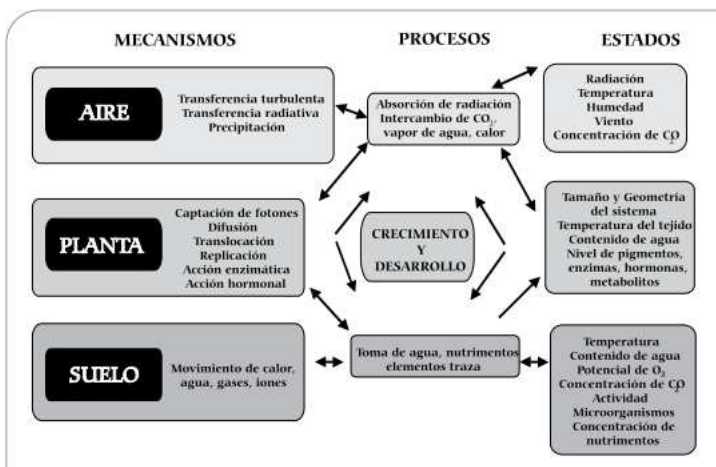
MECANISMOS

PROCESOS

ESTADOS

AIRE

Transferencia turbulenta
Transferencia radiativa
Precipitación

Absorción de radiación
Intercambio de $CO_2$, vapor de agua, calor

Radiación
Temperatura
Humedad
Viento
Concentración de $CO_2$

PLANTA

Captación de fotones
Difusión
Translocación
Replicación
Acción enzimática
Acción hormonal

CRECIMIENTO Y DESARROLLO

Tamaño y Geometría del sistema
Temperatura del tejido
Contenido de agua
Nivel de pigmentos, enzimas, hormonas, metabolitos

SUELO

Movimiento de calor, agua, gases, iones

Toma de agua, nutrimentos elementos traza

Temperatura
Contenido de agua
Potencial de $O_2$
Concentración de $CO_2$
Actividad
Microorganismos
Concentración de nutrimentos